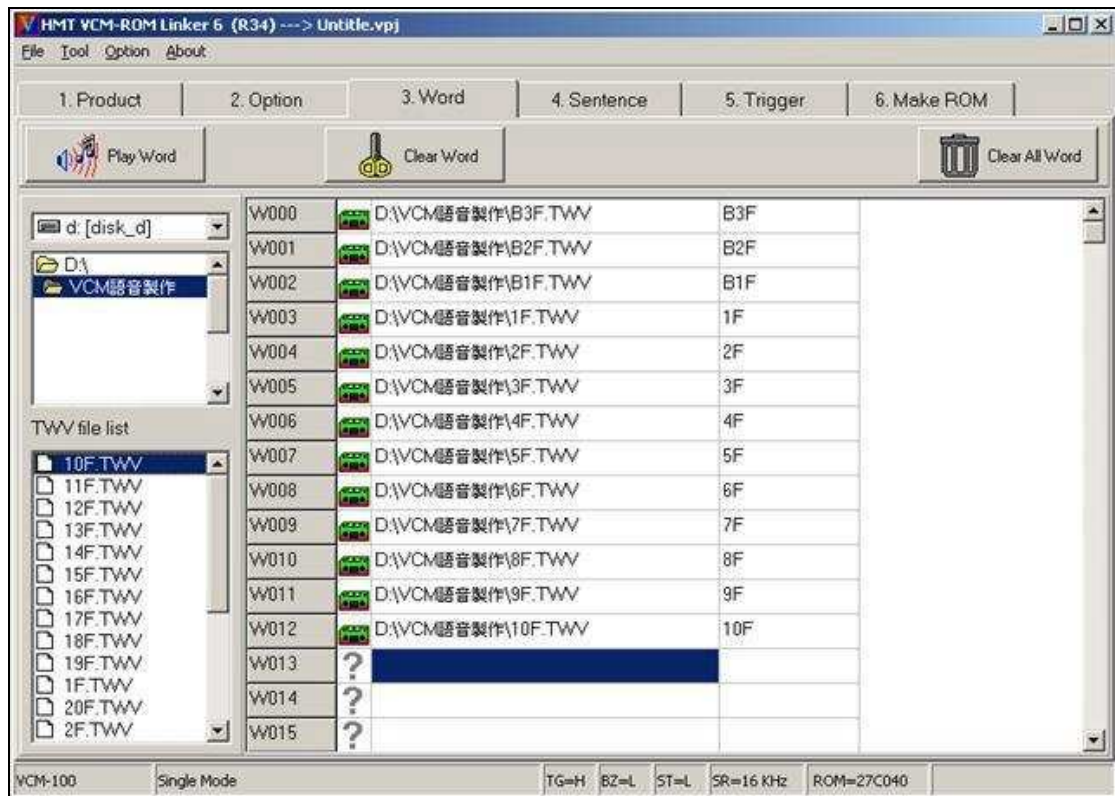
HMT VCM-ROM Linker 6 (R34) ---> Untitle.vpj

File Tool Option About

1. Product | 2. Option | 3. Word | 4. Sentence | 5. Trigger | 6. Make ROM

Play Word | Clear Word | Clear All Word

d: [disk_d]

D:\
VCM語音製作

TWV file list

10F.TWV
11F.TWV
12F.TWV
13F.TWV
14F.TWV
15F.TWV
16F.TWV
17F.TWV
18F.TWV
19F.TWV
1F.TWV
20F.TWV
2F.TWV

| | | |
|---|---|---|
| W000 | D:\VCM語音製作\B3F.TWV | B3F |
| W001 | D:\VCM語音製作\B2F.TWV | B2F |
| W002 | D:\VCM語音製作\B1F.TWV | B1F |
| W003 | D:\VCM語音製作\1F.TWV | 1F |
| W004 | D:\VCM語音製作\2F.TWV | 2F |
| W005 | D:\VCM語音製作\3F.TWV | 3F |
| W006 | D:\VCM語音製作\4F.TWV | 4F |
| W007 | D:\VCM語音製作\5F.TWV | 5F |
| W008 | D:\VCM語音製作\6F.TWV | 6F |
| W009 | D:\VCM語音製作\7F.TWV | 7F |
| W010 | D:\VCM語音製作\8F.TWV | 8F |
| W011 | D:\VCM語音製作\9F.TWV | 9F |
| W012 | D:\VCM語音製作\10F.TWV | 10F |
| W013 ? | | |
| W014 ? | | |
| W015 ? | | |

VCM-100 | Single Mode | TG=H | BZ=L | ST=L | SR=16 KHz | ROM=27C040